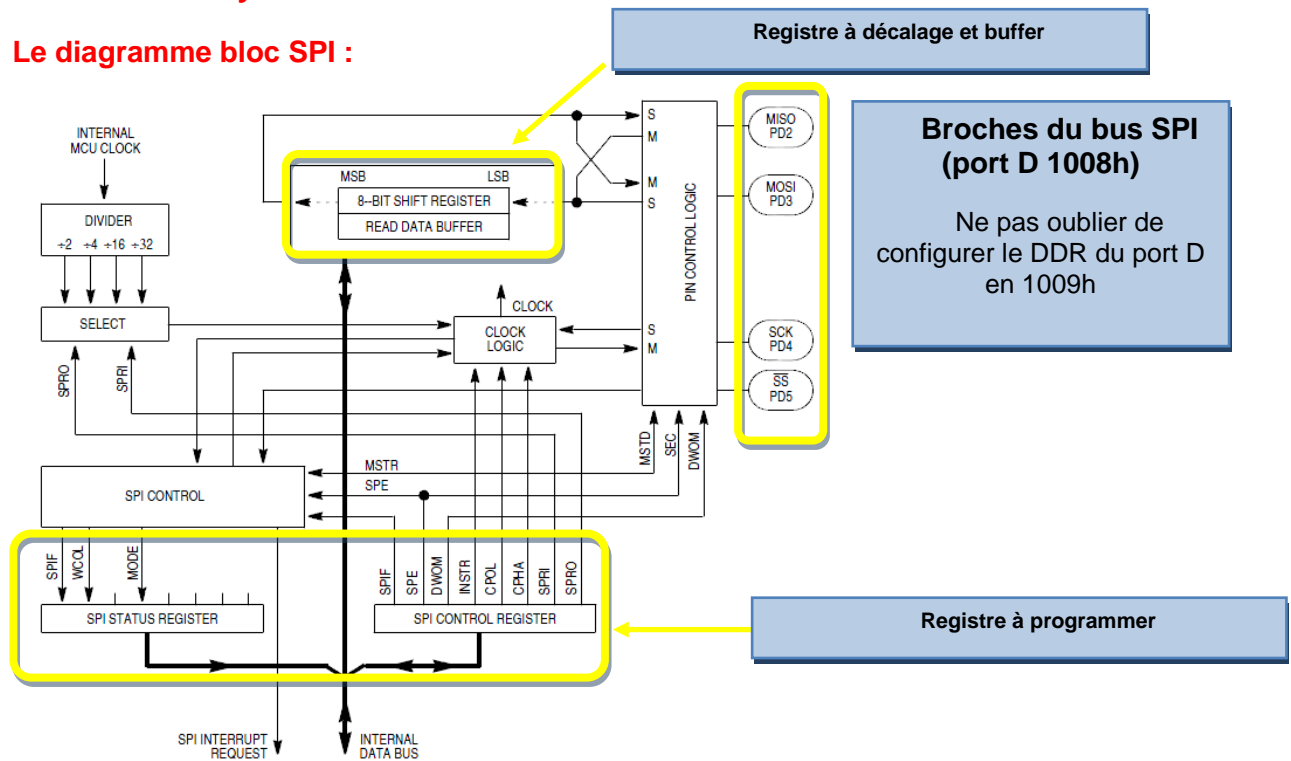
Le diagramme bloc SPI :

Registre à décalage et buffer

Broches du bus SPI (port D 1008h)

Ne pas oublier de configurer le DDR du port D en 1009h

INTERNAL MCU CLOCK

DIVIDER
÷2 ÷4 ÷16 ÷32

SELECT

SPRO
SPRI

MSB LSB
8-BIT SHIFT REGISTER
READ DATA BUFFER

CLOCK
CLOCK LOGIC

S
M
M
S
S
M

PIN CONTROL LOGIC

MISO PD2
MOSI PD3
SCK PD4
$\overline{SS}$ PD5

MSTD
SEC
DWOM

MSTR
SPE

SPI CONTROL

SPIF
WCOL
MODE

SPI STATUS REGISTER

SPIF
SPE
DWOM
INSTR
CPOL
CPHA
SPRI
SPRO

SPI CONTROL REGISTER

Registre à programmer

SPI INTERRUPT REQUEST

INTERNAL DATA BUS